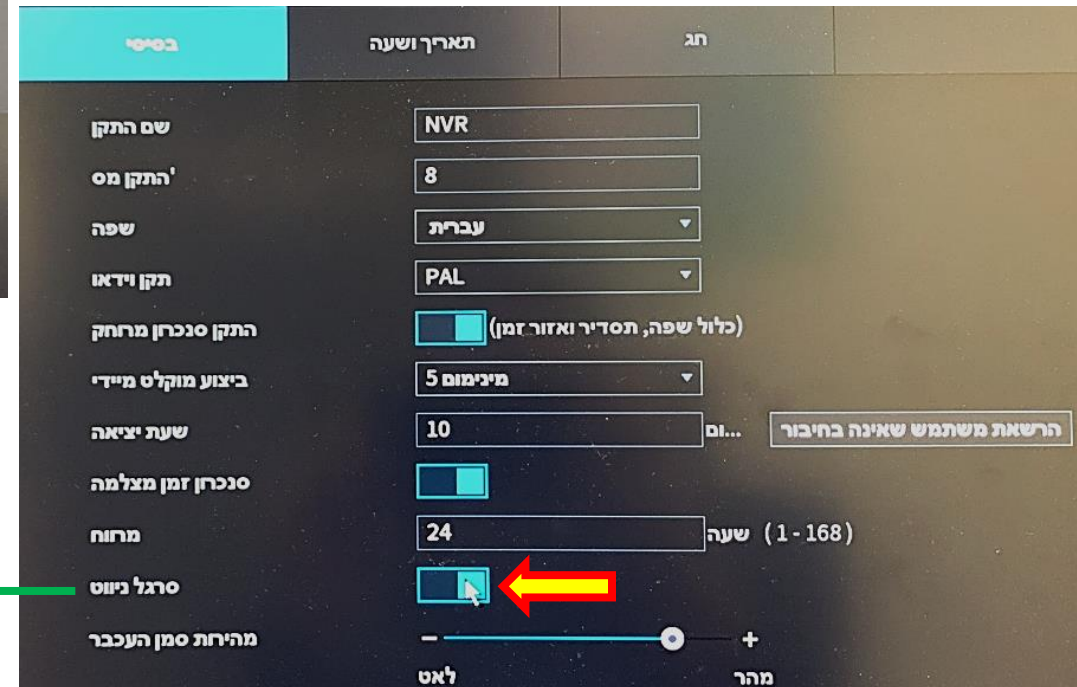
בסיסי | תאריך ושעה | תג

שם התקן NVR

'התקן מס 8

שפה עברית

תקן וידאו PAL

התקן סנכרון מרחוק (כלול שפה, תסדיר ואזור זמן)

ביצוע מוקלט מיידי מינימום 5

שעת יציאה 10 ...ום הרשאת משתמש שאינה בחיבור

סנכרון זמן מצלמה

מרווח 24 שעה (1 - 168)

סרגל ניווט

מהירות סמן העכבר − +

לאט מהר